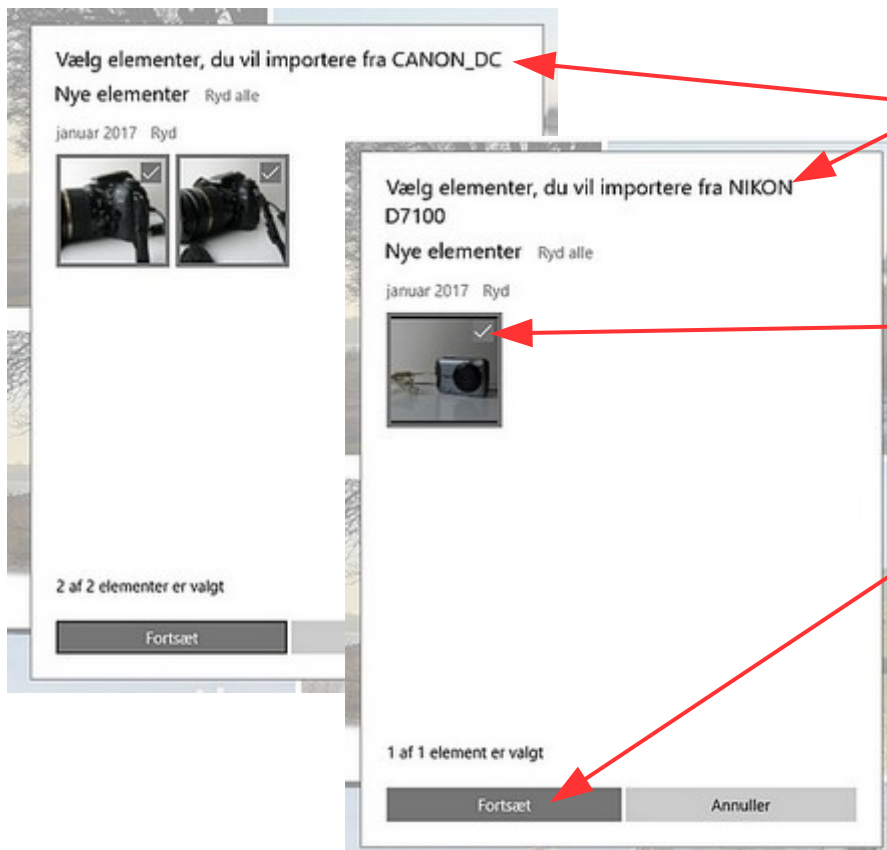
Vælg elementer, du vil importere fra CANON_DC

Nye elementer Ryd alle

januar 2017 Ryd

2 af 2 elementer er valgt

Fortsæt

Vælg elementer, du vil importere fra NIKON D7100

Nye elementer Ryd alle

januar 2017 Ryd

1 af 1 element er valgt

Fortsæt

Annuller